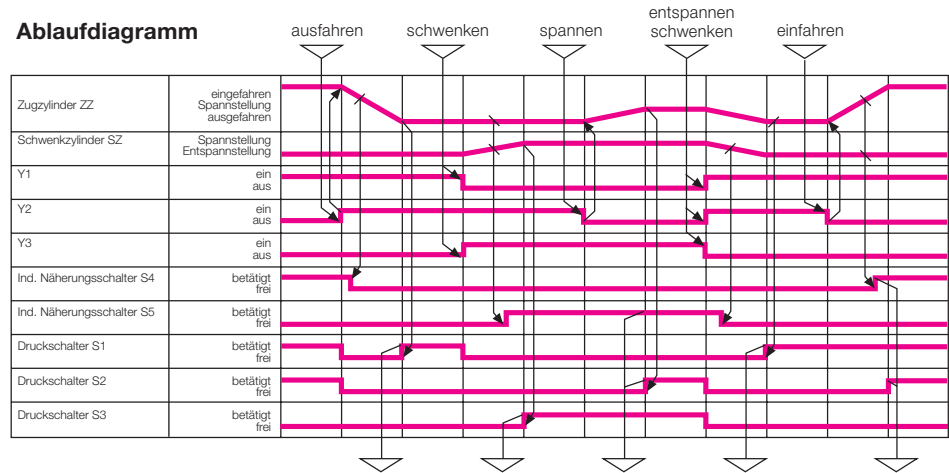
Ablaufdiagramm

ausfahren

schwenken

spannen

entspannen
schwenken

einfahren

| | |
|---|---|
| Zugzylinder ZZ | eingefahren<br>Spannstellung<br>ausgefahren |
| Schwenkzylinder SZ | Spannstellung<br>Entspannstellung |
| Y1 | ein<br>aus |
| Y2 | ein<br>aus |
| Y3 | ein<br>aus |
| Ind. Näherungsschalter S4 | betätigt<br>frei |
| Ind. Näherungsschalter S5 | betätigt<br>frei |
| Druckschalter S1 | betätigt<br>frei |
| Druckschalter S2 | betätigt<br>frei |
| Druckschalter S3 | betätigt<br>frei |